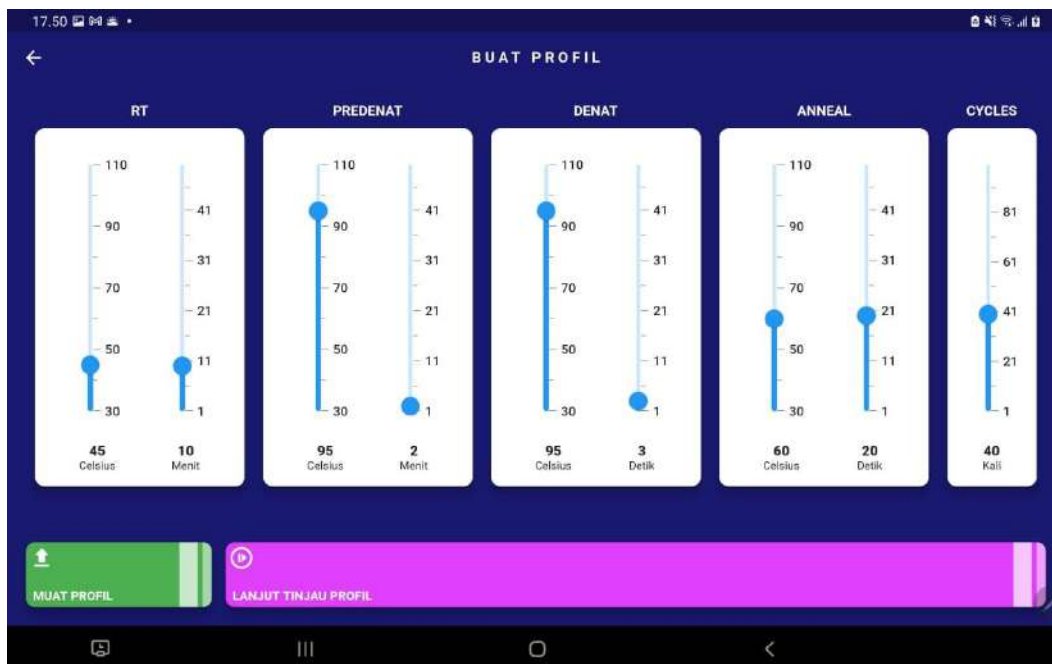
17.50

BUAT PROFIL

RT

110
90
70
50
30

41
31
21
11
1

45
Celsius

10
Menit

PREDENAT

110
90
70
50
30

41
31
21
11
1

95
Celsius

2
Menit

DENAT

110
90
70
50
30

41
31
21
11
1

95
Celsius

3
Detik

ANNEAL

110
90
70
50
30

41
31
21
11
1

60
Celsius

20
Detik

CYCLES

81
61
41
21
1

40
Kali

MUAT PROFIL

LANJUT TINJAU PROFIL